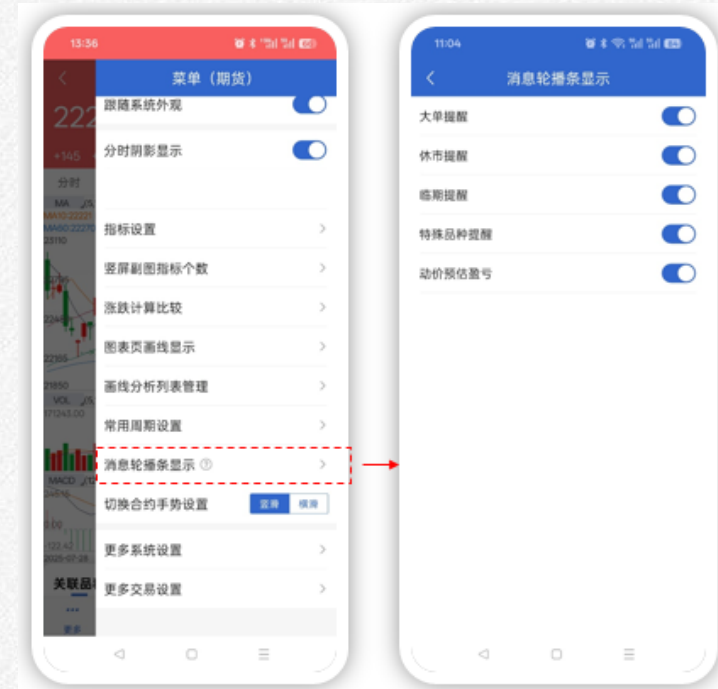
13:56

菜单（期货）

222

+145

分时

MA

MA10:22221

MA60:22270

23110

22405

22365

21850

VOL

171243.00

MACD

-22.42

2025-07-28

关联品

更多

跟随系统外观

分时阴影显示

指标设置

竖屏副图指标个数

涨跌计算比较

图表页画线显示

画线分析列表管理

常用周期设置

消息轮播条显示

切换合约手势设置

竖滑

横滑

更多系统设置

更多交易设置

11:04

消息轮播条显示

大单提醒

休市提醒

临期提醒

特殊品种提醒

动价预估盈亏